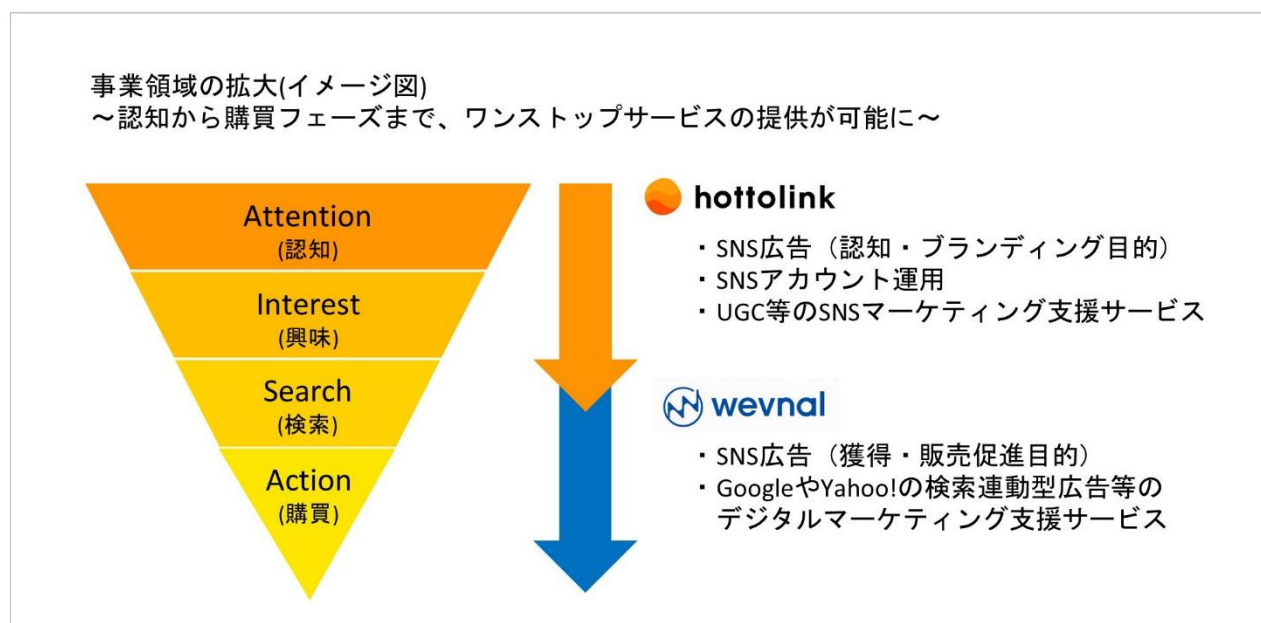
事業領域の拡大(イメージ図)
～認知から購買フェーズまで、ワンストップサービスの提供が可能に～

Attention
(認知)

Interest
(興味)

Search
(検索)

Action
(購買)

hottolink

・SNS広告（認知・ブランディング目的）
・SNSアカウント運用
・UGC等のSNSマーケティング支援サービス

wevnal

・SNS広告（獲得・販売促進目的）
・GoogleやYahoo!の検索連動型広告等のデジタルマーケティング支援サービス